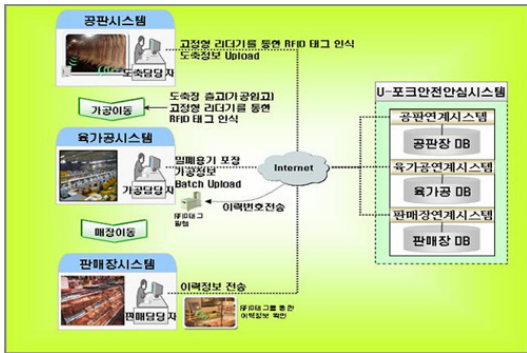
공판시스템

도축담당자

고정형 리더기를 통한 RfID 태그 인식
도축정보 Upload

가공이동

도축장 출고(가공입고)
고정형 리더기를 통한
RfID 태그 인식

육가공시스템

가공담당자

밀폐용기 포장
가공정보
Batch Upload

RFID태그
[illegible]

이력번호전송

Internet

매장이동

판매장시스템

판매담당자

이력정보 전송

RFID태그를 통한
이력정보 확인

U-포크안전안심시스템

공판연계시스템
공판장 DB

육가공연계시스템
육가공 DB

판매장연계시스템
판매장 DB